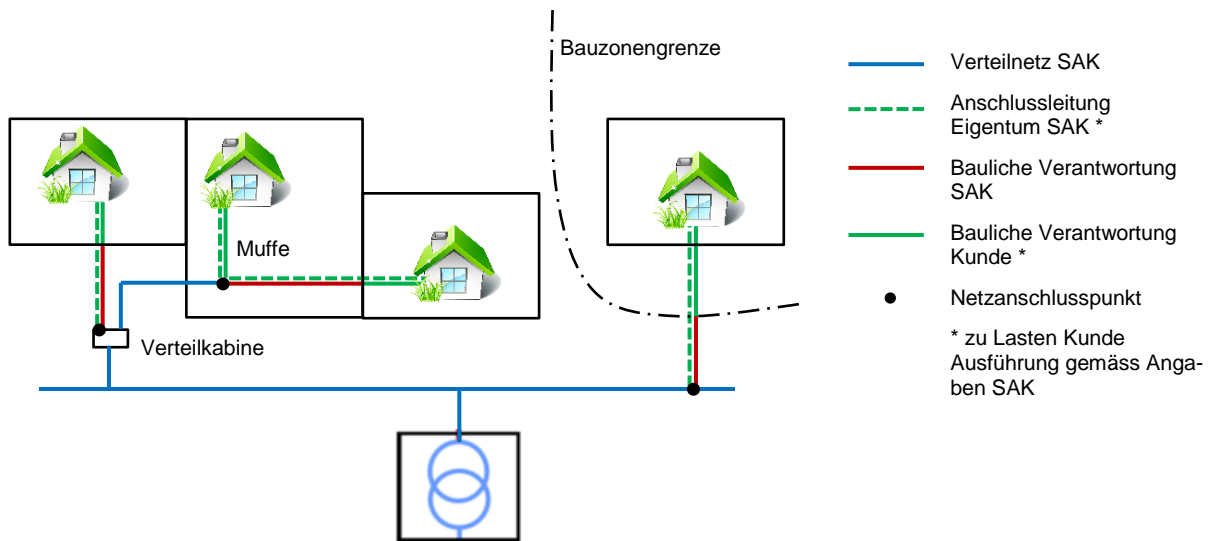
Bauzonengrenze

Muffe

Verteilkabine

Verteilnetz SAK

Anschlussleitung Eigentum SAK *

Bauliche Verantwortung SAK

Bauliche Verantwortung Kunde *

Netzanschlusspunkt

* zu Lasten Kunde Ausführung gemäss Angaben SAK